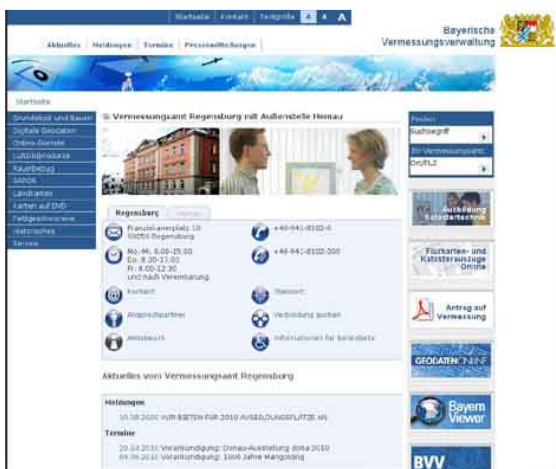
Sitemap | Kontakt | Textgröße A A A

Bayerische Vermessungsverwaltung

Aktuelles | Meldungen | Termine | Pressemitteilungen

Startseite

Grundstück und Bauen
Digitale Geodaten
Online-Dienste
Luftbildprodukte
Raumbezug
SAPOS
Landkarten
Karten auf DVD
Feldgeschworene
Historisches
Service

Vermessungsamt Regensburg mit Außenstelle Hemau

Regensburg | Hemau

Franziskanerplatz 10
93059 Regensburg

+49-941-8102-0

Mo.-Mi. 8.00-15.00
Do. 8.30-17.00
Fr. 8.00-12.30
und nach Vereinbarung

+49-941-8102-300

Kontakt

Standort

Ansprechpartner

Verbindung suchen

Amtsbezirk

Informationen für Behörden

Aktuelles vom Vermessungsamt Regensburg

Meldungen
10.08.2010 WIR BIETEN FÜR 2010 AUSBILDUNGSPLÄTZE AN

Termine
20.03.2010 Veranstaltung: Donau-Ausstellung dona 2010
04.06.2010 Veranstaltung: 1000 Jahre Wangolding

Suchen
Suchbegriff

Ihr Vermessungsamt
Ort/PLZ

Ausbildung Katastertechnik

Flurkarten- und Katasterauszüge Online

Antrag auf Vermessung

GEODATEN ONLINE

Bayern Viewer

BVV